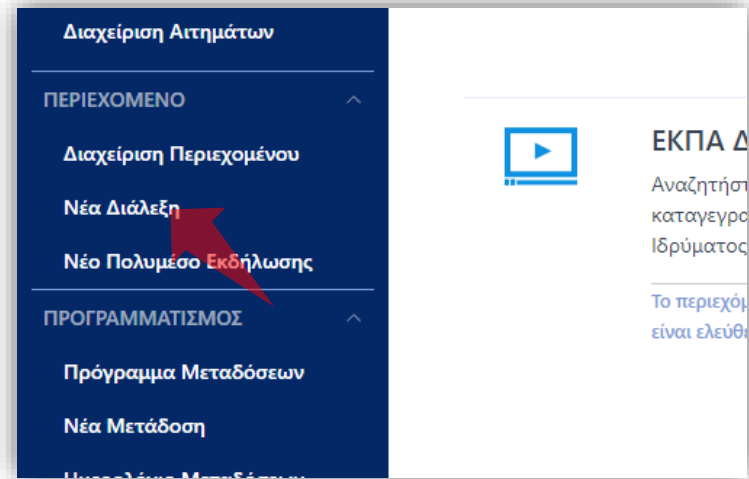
Διαχείριση Αιτημάτων

ΠΕΡΙΕΧΟΜΕΝΟ

Διαχείριση Περιεχομένου

Νέα Διάλεξη

Νέο Πολυμέσο Εκδήλωσης

ΠΡΟΓΡΑΜΜΑΤΙΣΜΟΣ

Πρόγραμμα Μεταδόσεων

Νέα Μετάδοση

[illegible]

ΕΚΠΑ Δ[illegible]

Αναζητήστ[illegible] καταγεγρα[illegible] Ιδρύματος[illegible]

Το περιεχόμ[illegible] είναι ελεύθ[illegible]